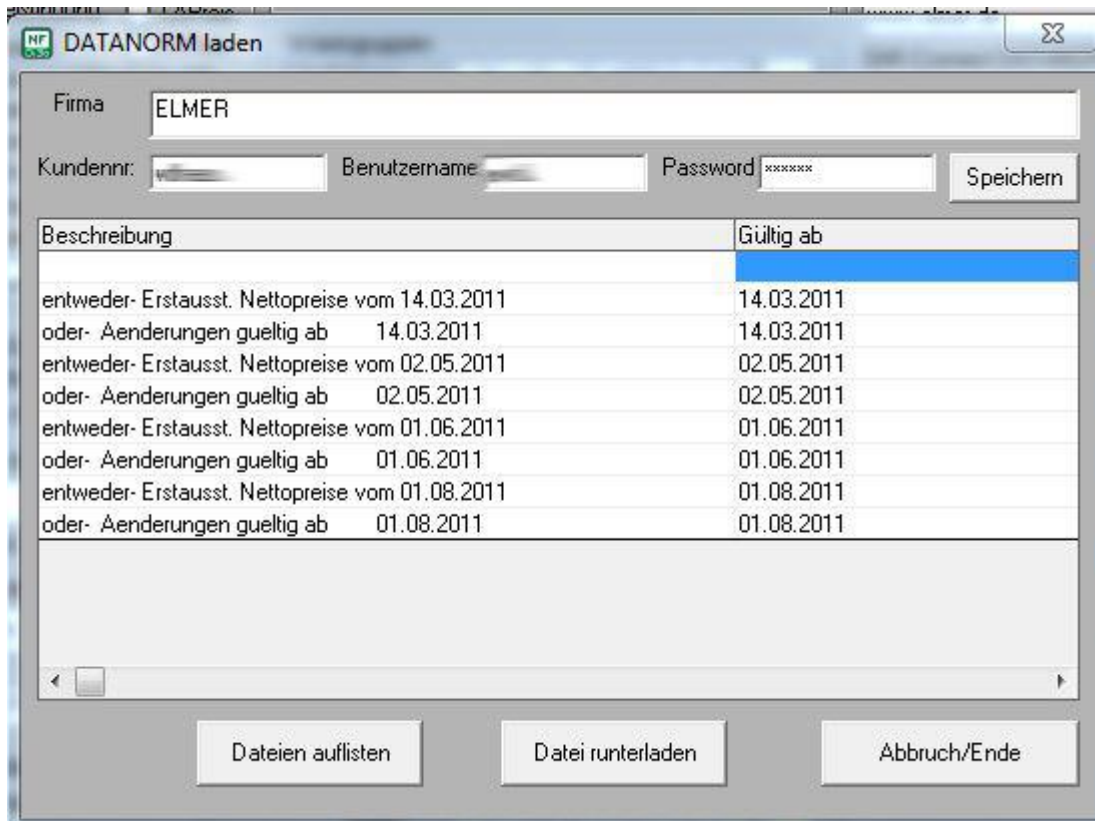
DATANORM laden

Firma ELMER

Kundennr: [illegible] Benutzername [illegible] Password ****** Speichern

| Beschreibung | Gültig ab |
|---|---|
| | |
| entweder- Erstausst. Nettopreise vom 14.03.2011 | 14.03.2011 |
| oder- Aenderungen gueltig ab 14.03.2011 | 14.03.2011 |
| entweder- Erstausst. Nettopreise vom 02.05.2011 | 02.05.2011 |
| oder- Aenderungen gueltig ab 02.05.2011 | 02.05.2011 |
| entweder- Erstausst. Nettopreise vom 01.06.2011 | 01.06.2011 |
| oder- Aenderungen gueltig ab 01.06.2011 | 01.06.2011 |
| entweder- Erstausst. Nettopreise vom 01.08.2011 | 01.08.2011 |
| oder- Aenderungen gueltig ab 01.08.2011 | 01.08.2011 |

Dateien auflisten Datei runterladen Abbruch/Ende